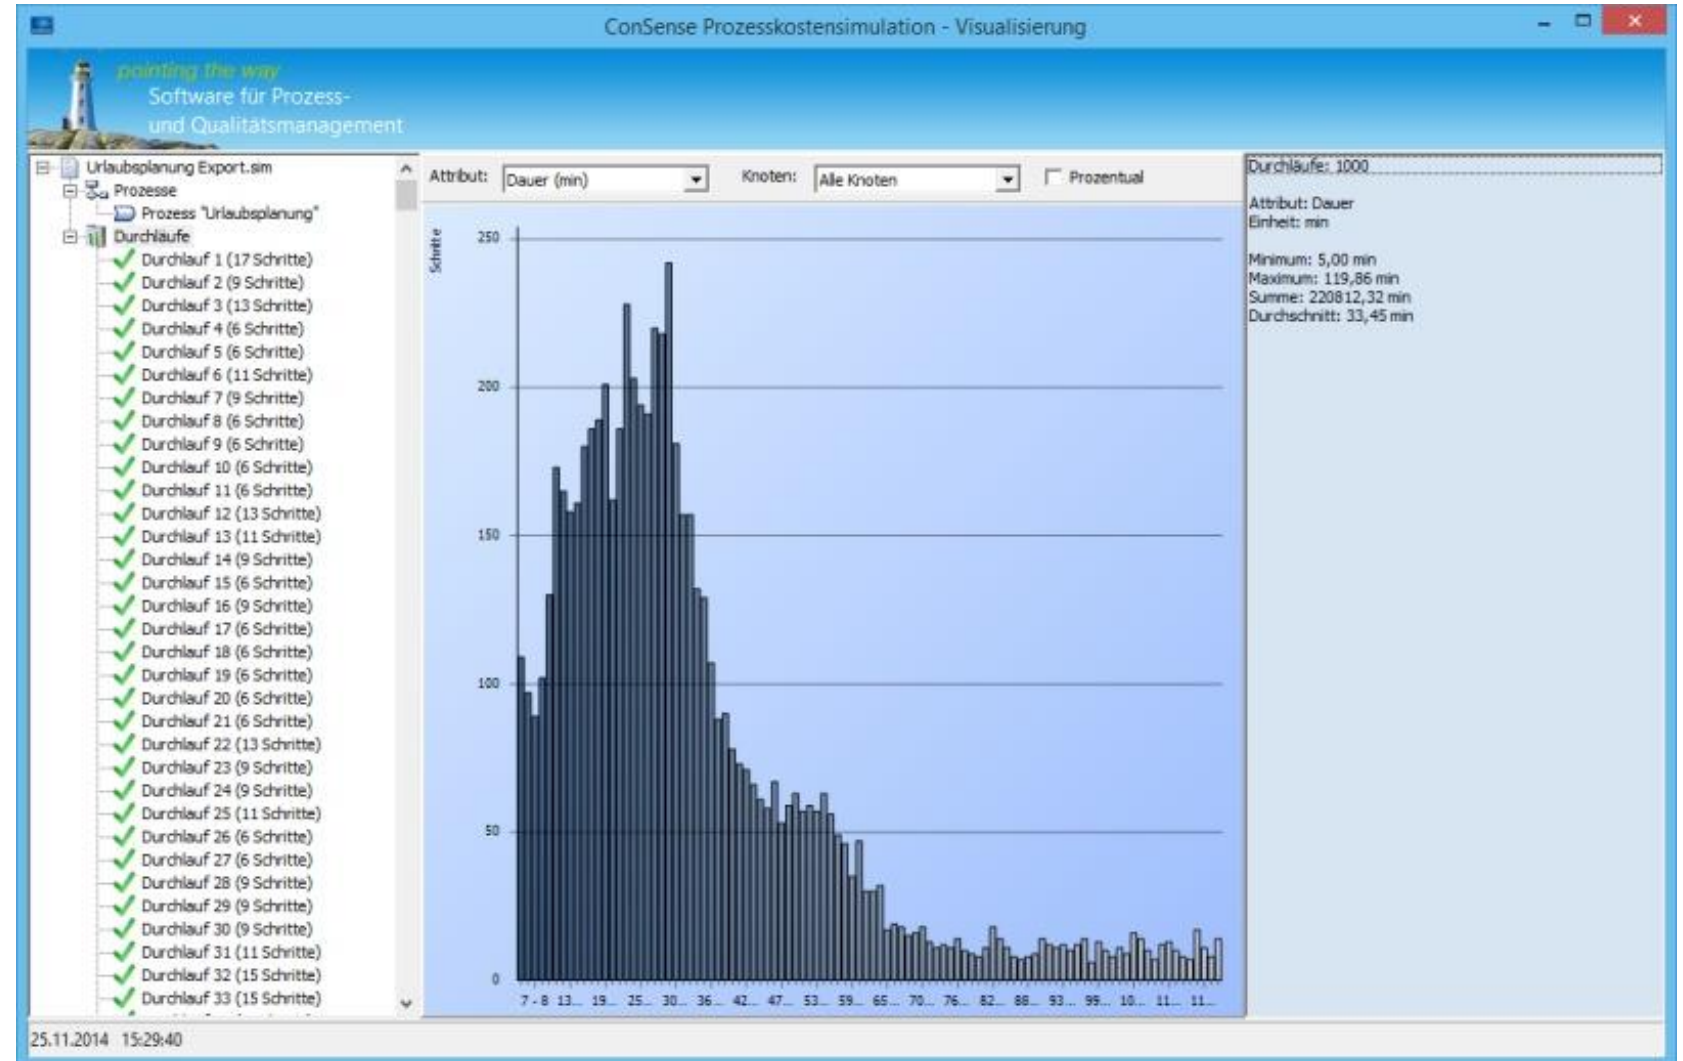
ConSense Prozesskostensimulation - Visualisierung

pointing the way
Software für Prozess- und Qualitätsmanagement

Urlaubsplanung Export.sim
Prozesse
Prozess "Urlaubsplanung"
Durchläufe
Durchlauf 1 (17 Schritte)
Durchlauf 2 (9 Schritte)
Durchlauf 3 (13 Schritte)
Durchlauf 4 (6 Schritte)
Durchlauf 5 (6 Schritte)
Durchlauf 6 (11 Schritte)
Durchlauf 7 (9 Schritte)
Durchlauf 8 (6 Schritte)
Durchlauf 9 (6 Schritte)
Durchlauf 10 (6 Schritte)
Durchlauf 11 (6 Schritte)
Durchlauf 12 (13 Schritte)
Durchlauf 13 (11 Schritte)
Durchlauf 14 (9 Schritte)
Durchlauf 15 (6 Schritte)
Durchlauf 16 (9 Schritte)
Durchlauf 17 (6 Schritte)
Durchlauf 18 (6 Schritte)
Durchlauf 19 (6 Schritte)
Durchlauf 20 (6 Schritte)
Durchlauf 21 (6 Schritte)
Durchlauf 22 (13 Schritte)
Durchlauf 23 (9 Schritte)
Durchlauf 24 (9 Schritte)
Durchlauf 25 (11 Schritte)
Durchlauf 26 (6 Schritte)
Durchlauf 27 (6 Schritte)
Durchlauf 28 (9 Schritte)
Durchlauf 29 (9 Schritte)
Durchlauf 30 (9 Schritte)
Durchlauf 31 (11 Schritte)
Durchlauf 32 (15 Schritte)
Durchlauf 33 (15 Schritte)

Attribut: Dauer (min)
Knoten: Alle Knoten
Prozentual

Schritte
250
200
150
100
50
0
7 - 8 13... 19... 25... 30... 36... 42... 47... 53... 59... 65... 70... 76... 82... 88... 93... 99... 10... 11... 11...

Durchläufe: 1000

Attribut: Dauer
Einheit: min

Minimum: 5,00 min
Maximum: 119,86 min
Summe: 220812,32 min
Durchschnitt: 33,45 min

25.11.2014 15:29:40